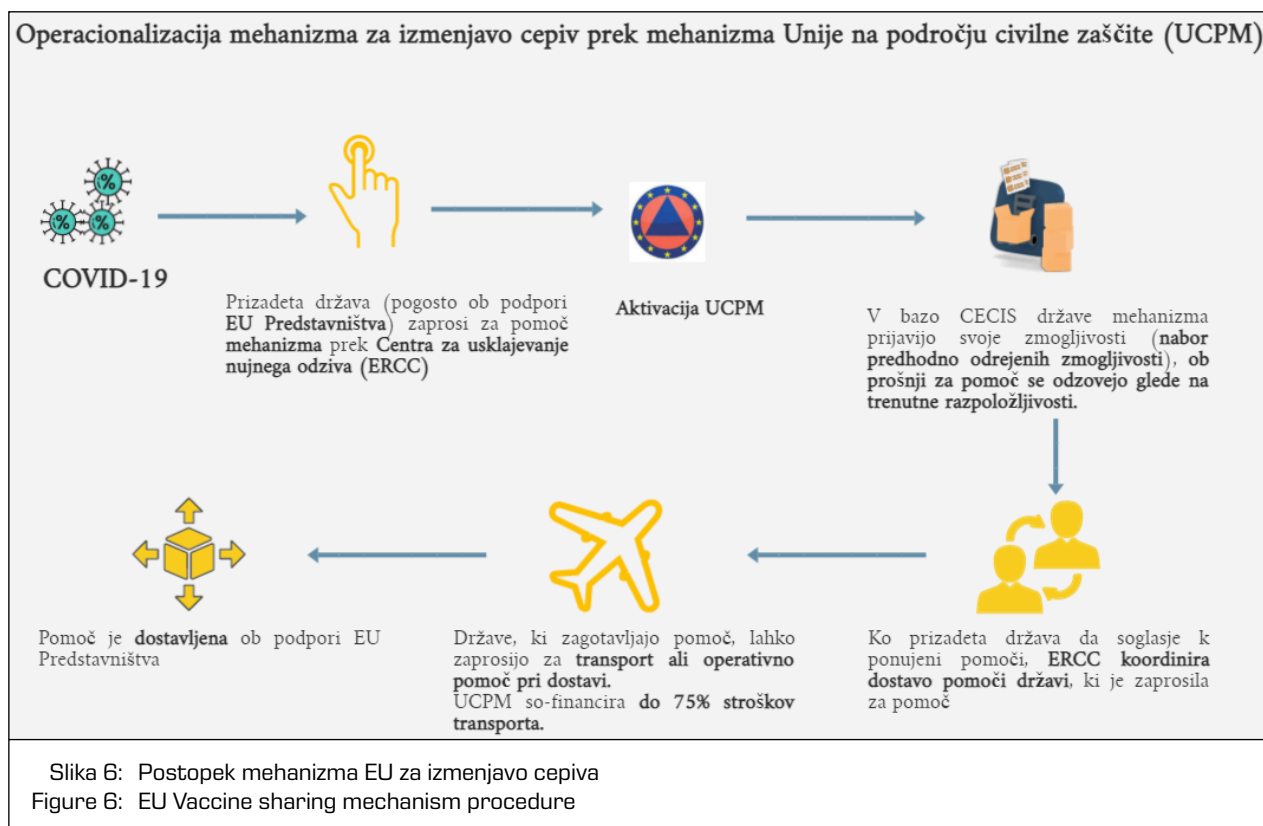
Operacionalizacija mehanizma za izmenjavo cepiv prek mehanizma Unije na področju civilne zaščite (UCPM)

COVID-19

Prizadeta država (pogosto ob podpori EU Predstavništva) zaprosi za pomoč mehanizma prek Centra za usklajevanje nujnega odziva (ERCC)

Aktivacija UCPM

V bazo CECIS države mehanizma prijavijo svoje zmogljivosti (nabor predhodno odrejenih zmogljivosti), ob prošnji za pomoč se odzovejo glede na trenutne razpoložljivosti.

Ko prizadeta država da soglasje k ponujeni pomoči, ERCC koordinira dostavo pomoči državi, ki je zaprosila za pomoč

Države, ki zagotavljajo pomoč, lahko zaprosijo za transport ali operativno pomoč pri dostavi.
UCPM so-financira do 75% stroškov transporta.

Pomoč je dostavljena ob podpori EU Predstavništva

Slika 6: Postopek mehanizma EU za izmenjavo cepiva
Figure 6: EU Vaccine sharing mechanism procedure